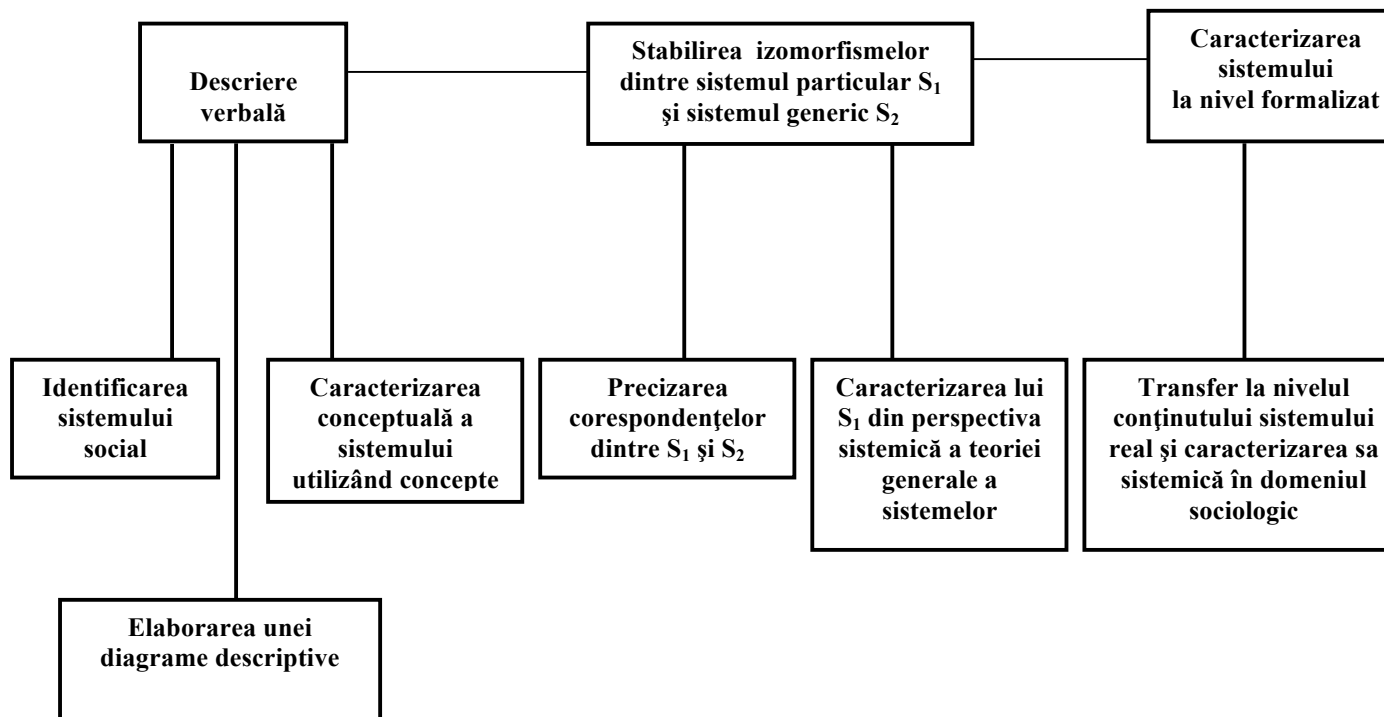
Descriere verbală

Stabilirea izomorfismelor dintre sistemul particular $S_1$ şi sistemul generic $S_2$

Caracterizarea sistemului la nivel formalizat

Identificarea sistemului social

Caracterizarea conceptuală a sistemului utilizând concepte

Precizarea corespondenţelor dintre $S_1$ şi $S_2$

Caracterizarea lui $S_1$ din perspectiva sistemică a teoriei generale a sistemelor

Transfer la nivelul conţinutului sistemului real şi caracterizarea sa sistemică în domeniul sociologic

Elaborarea unei diagrame descriptive